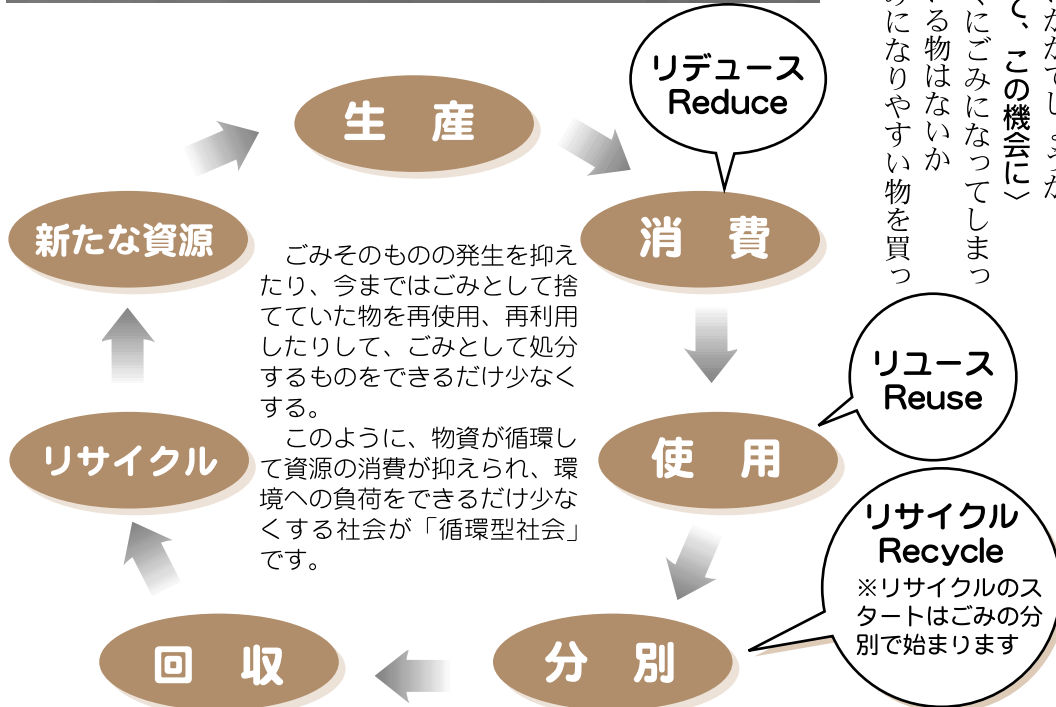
生　産

リデュース
Reduce

消　費

新たな資源

ごみそのものの発生を抑えたり、今まではごみとして捨てていた物を再使用、再利用したりして、ごみとして処分するものをできるだけ少なくする。

このように、物資が循環して資源の消費が抑えられ、環境への負荷をできるだけ少なくする社会が「循環型社会」です。

リユース
Reuse

使　用

リサイクル

リサイクル
Recycle
※リサイクルのスタートはごみの分別で始まります

回　収

分　別

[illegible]だたでし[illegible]
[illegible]て、この機会に〉
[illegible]にごみになってしまっ
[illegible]る物はないか
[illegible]のになりやすい物を買っ